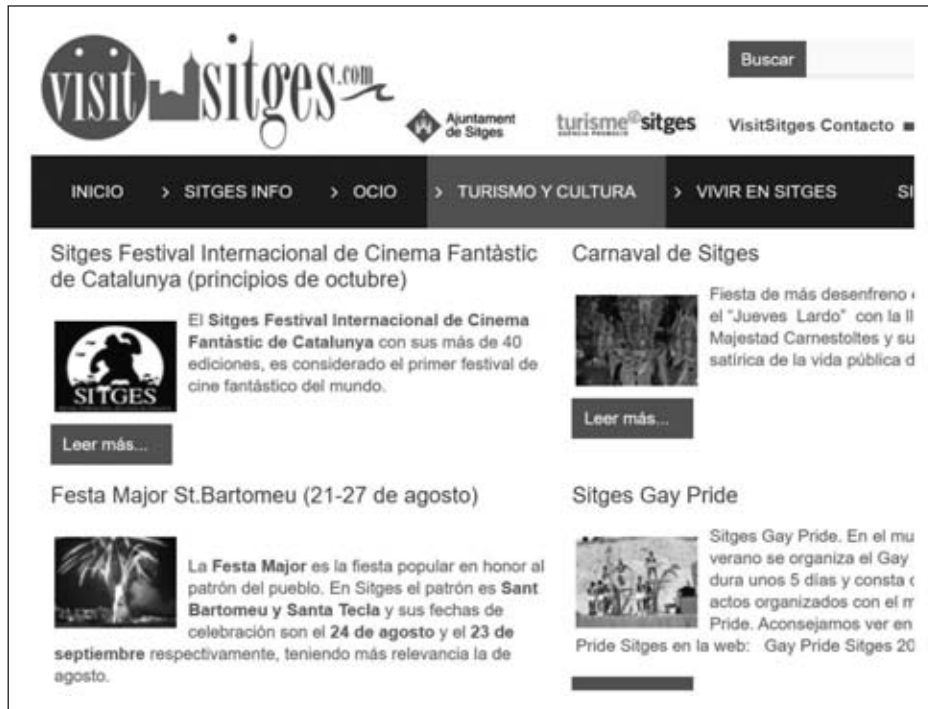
visit sitges.com

Buscar

Ajuntament de Sitges

turisme@sitges

VisitSitges Contacto

INICIO
> SITGES INFO
> OCIO
> TURISMO Y CULTURA
> VIVIR EN SITGES
SI

Sitges Festival Internacional de Cinema Fantàstic de Catalunya (principios de octubre)

SITGES

El **Sitges Festival Internacional de Cinema Fantàstic de Catalunya** con sus más de 40 ediciones, es considerado el primer festival de cine fantástico del mundo.

Leer más...

Carnaval de Sitges

Fiesta de más desenfreno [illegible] el "Jueves Lardo" con la ll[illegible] Majestad Carnestoltes y su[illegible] satírica de la vida pública d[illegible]

Leer más...

Festa Major St.Bartomeu (21-27 de agosto)

La **Festa Major** es la fiesta popular en honor al patrón del pueblo. En Sitges el patrón es **Sant Bartomeu y Santa Tecla** y sus fechas de celebración son el **24 de agosto** y el **23 de septiembre** respectivamente, teniendo más relevancia la de agosto.

Sitges Gay Pride

Sitges Gay Pride. En el mu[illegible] verano se organiza el Gay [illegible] dura unos 5 días y consta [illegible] actos organizados con el m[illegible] Pride. Aconsejamos ver en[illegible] Pride Sitges en la web: Gay Pride Sitges 20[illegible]